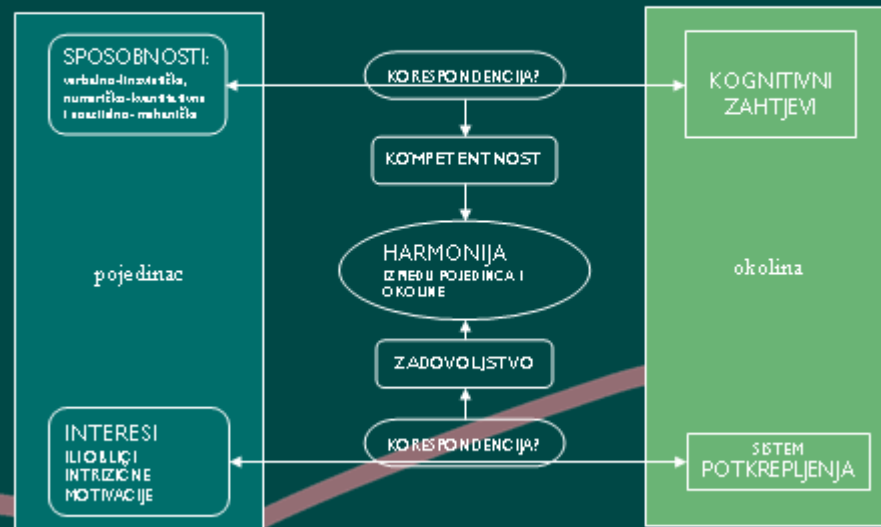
SPOSOBNOSTI:
verbalno-lingvistička, numeričko-kvantitativna i prostorno-mehanička

KORESPONDENCIJA?

KOGNITIVNI ZAHTJEVI

KOMPETENTNOST

HARMONIJA
IZMEĐU POJEDINCA I OKOLINE

pojedinac

okolina

ZADOVOLJSTVO

INTERESI
ILI OBLICI INTRIZIČNE MOTIVACIJE

KORESPONDENCIJA?

SISTEM
POTKREPLJENJA